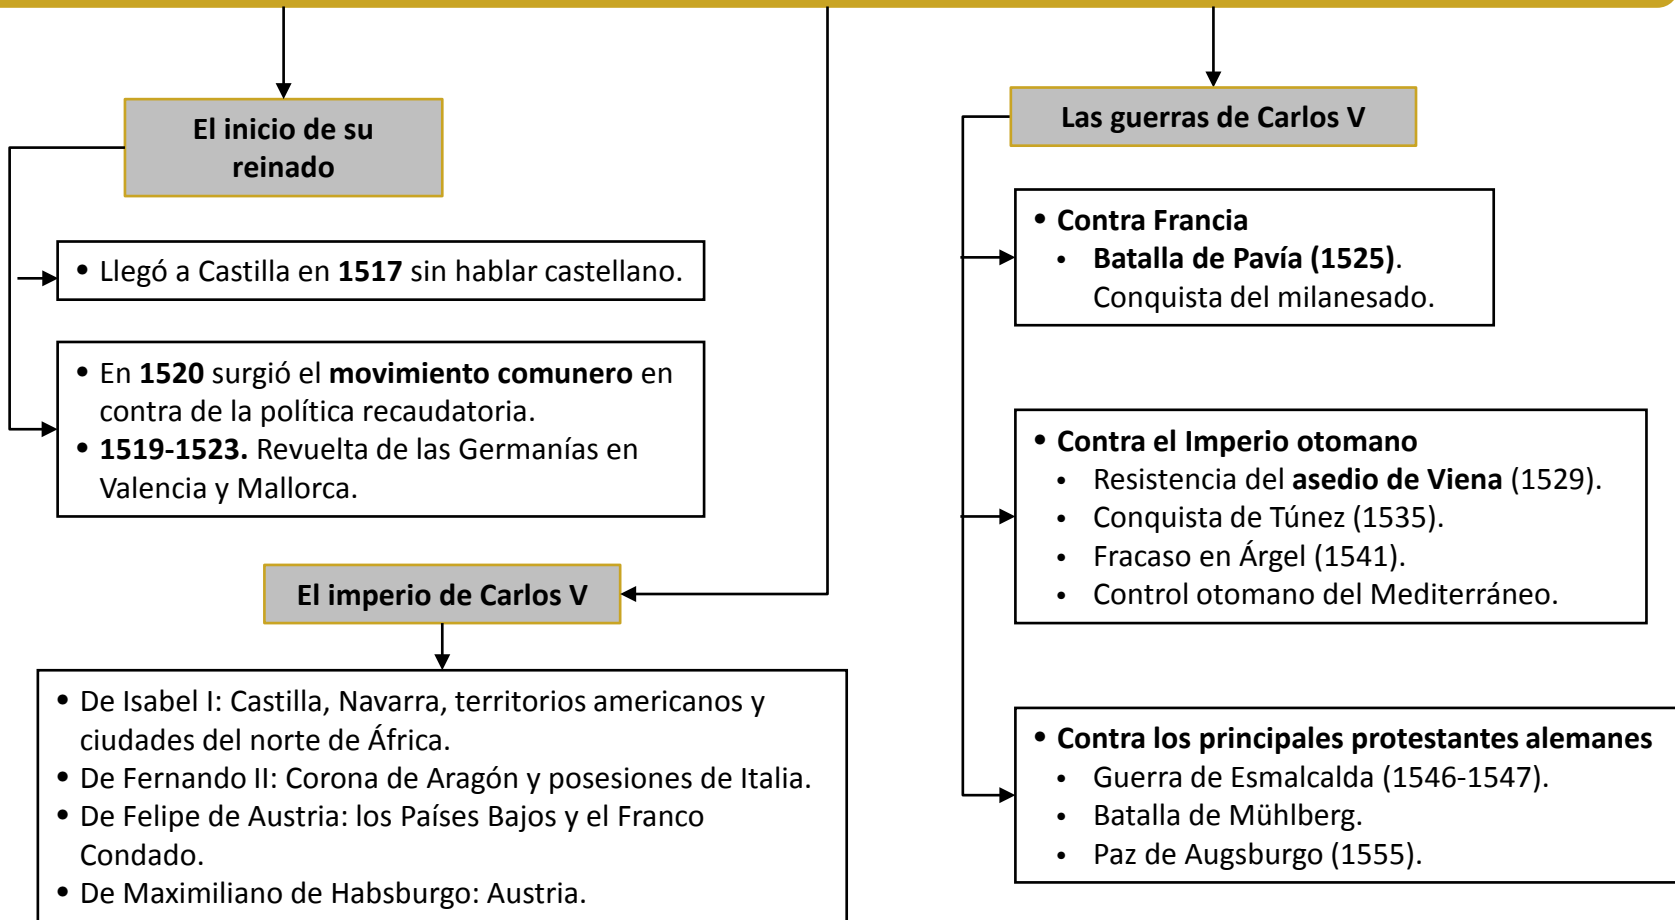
El inicio de su reinado

• Llegó a Castilla en **1517** sin hablar castellano.

• En **1520** surgió el **movimiento comunero** en contra de la política recaudatoria.
• **1519-1523.** Revuelta de las Germanías en Valencia y Mallorca.

El imperio de Carlos V

• De Isabel I: Castilla, Navarra, territorios americanos y ciudades del norte de África.
• De Fernando II: Corona de Aragón y posesiones de Italia.
• De Felipe de Austria: los Países Bajos y el Franco Condado.
• De Maximiliano de Habsburgo: Austria.

Las guerras de Carlos V

• Contra Francia
• **Batalla de Pavía (1525)**. Conquista del milanesado.

• Contra el Imperio otomano
• Resistencia del **asedio de Viena** (1529).
• Conquista de Túnez (1535).
• Fracaso en Árgel (1541).
• Control otomano del Mediterráneo.

• Contra los principales protestantes alemanes
• Guerra de Esmalcalda (1546-1547).
• Batalla de Mühlberg.
• Paz de Augsburgo (1555).